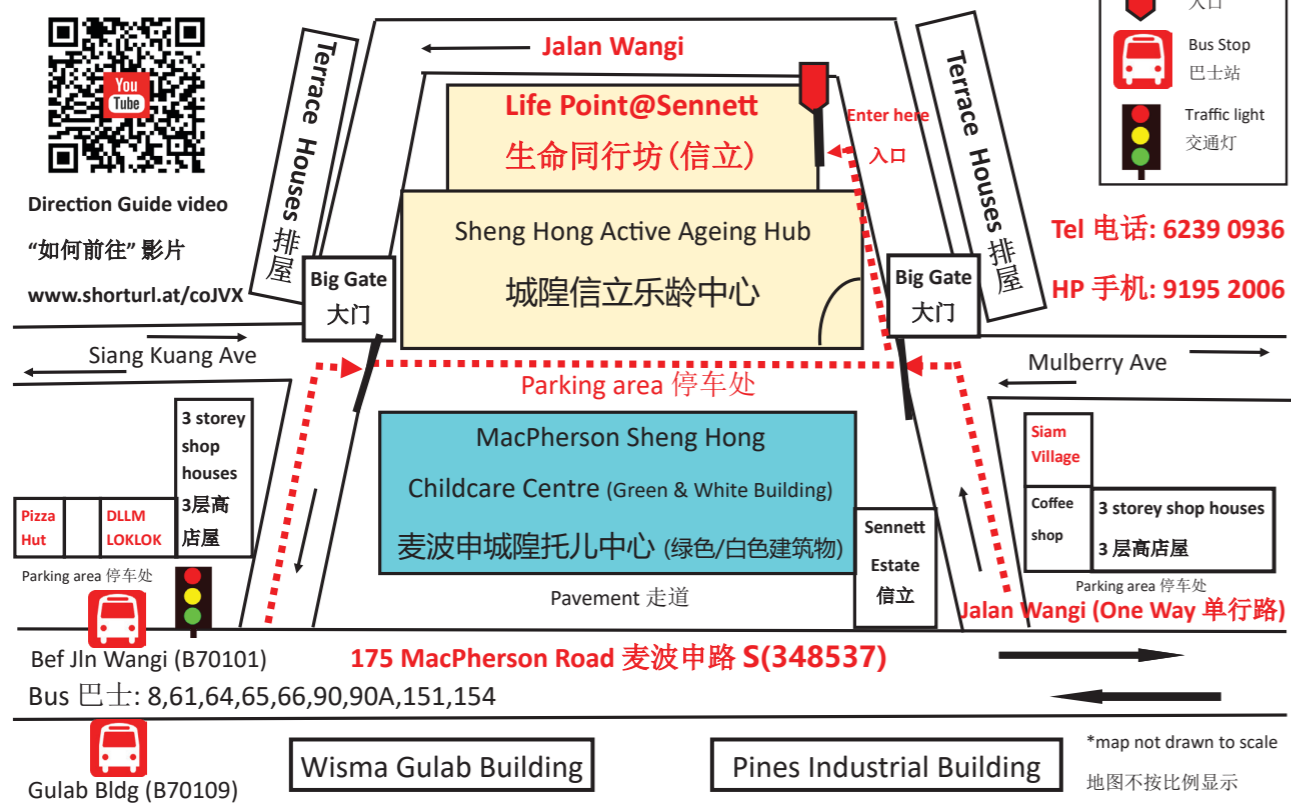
You Tube

Direction Guide video

"如何前往" 影片

www.shorturl.at/coJVX

Terrace Houses 排屋

Jalan Wangi

Life Point@Sennett

生命同行坊(信立)

Enter here

入口

Sheng Hong Active Ageing Hub

城隍信立乐龄中心

Terrace Houses 排屋

入口

Bus Stop

巴士站

Traffic light

交通灯

Tel 电话: 6239 0936

HP 手机: 9195 2006

Big Gate

大门

Big Gate

大门

Siang Kuang Ave

Mulberry Ave

Parking area 停车处

3 storey shop houses

3层高店屋

MacPherson Sheng Hong

Childcare Centre (Green & White Building)

麦波申城隍托儿中心 (绿色/白色建筑物)

Siam Village

Coffee shop

3 storey shop houses

3 层高店屋

Pizza Hut

DLLM LOKLOK

Parking area 停车处

Sennett Estate 信立

Parking area 停车处

Pavement 走道

Jalan Wangi (One Way 单行路)

Bef Jln Wangi (B70101)

175 MacPherson Road 麦波申路 S(348537)

Bus 巴士: 8,61,64,65,66,90,90A,151,154

Wisma Gulab Building

Pines Industrial Building

*map not drawn to scale

地图不按比例显示

Gulab Bldg (B70109)